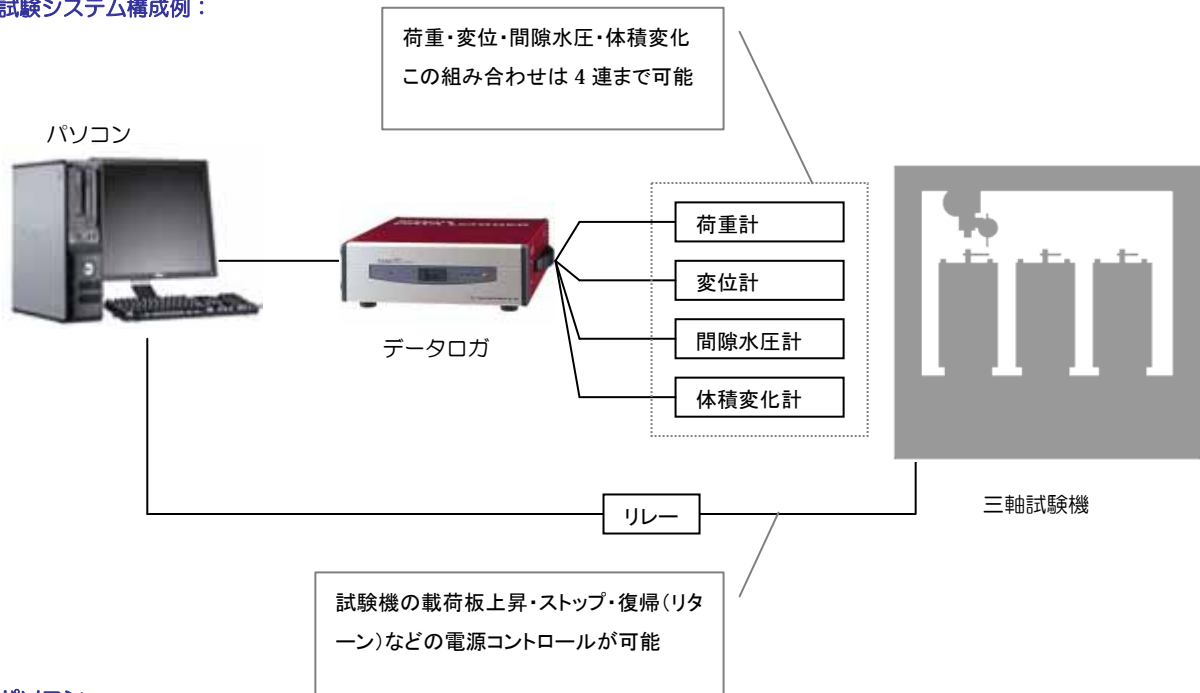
試験システム構成例：

荷重・変位・間隙水圧・体積変化
この組み合わせは 4 連まで可能

パソコン

荷重計

変位計

データロガ

間隙水圧計

体積変化計

リレー

三軸試験機

試験機の載荷板上昇・ストップ・復帰（リターン）などの電源コントロールが可能

パソコン